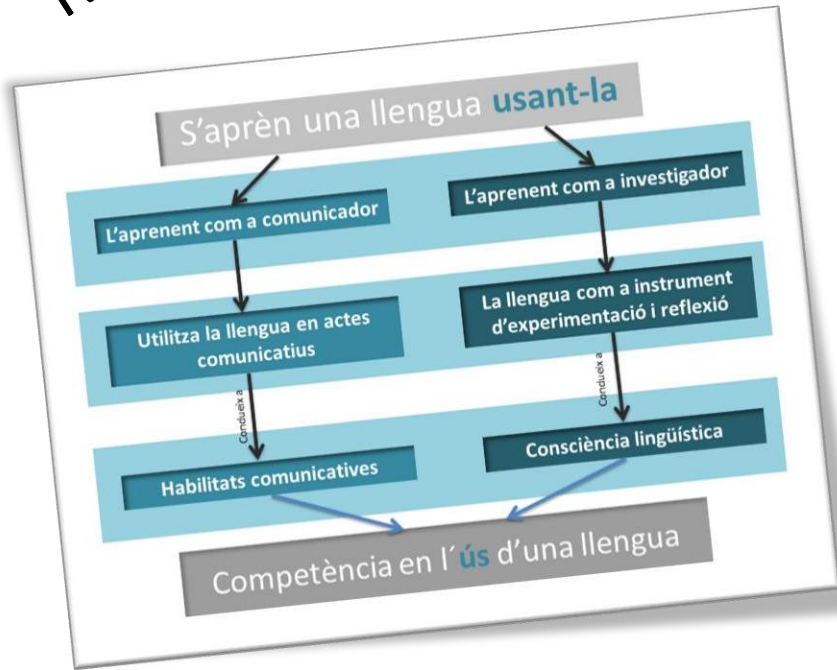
S'aprèn una llengua usant-la

L'aprenent com a comunicador

L'aprenent com a investigador

Utilitza la llengua en actes comunicatius

La llengua com a instrument d'experimentació i reflexió

Condueix a

Condueix a

Habilitats comunicatives

Consciència lingüística

Competència en l´ús d'una llengua